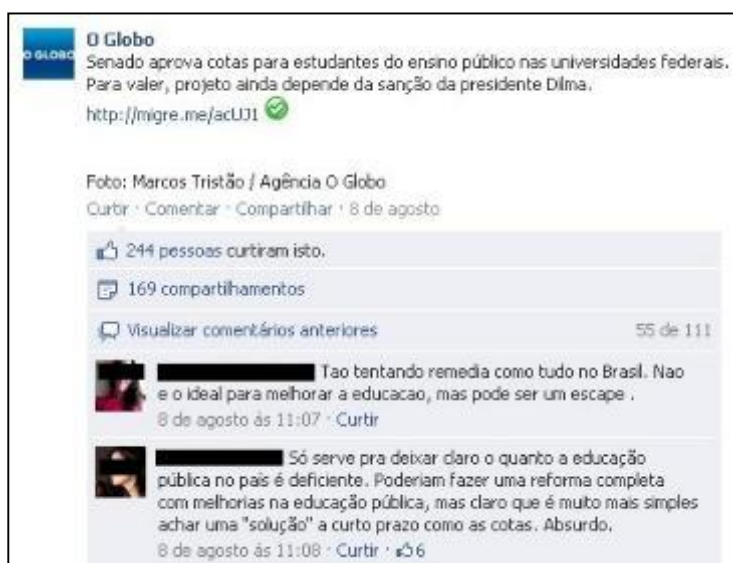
O GLOBO

O Globo
Senado aprova cotas para estudantes do ensino público nas universidades federais. Para valer, projeto ainda depende da sanção da presidente Dilma.
http://migre.me/acUJ1

Foto: Marcos Tristão / Agência O Globo
Curtir · Comentar · Compartilhar · 8 de agosto

244 pessoas curtiram isto.

169 compartilhamentos

Visualizar comentários anteriores 55 de 111

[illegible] Tao tentando remedia como tudo no Brasil. Nao e o ideal para melhorar a educacao, mas pode ser um escape .
8 de agosto às 11:07 · Curtir

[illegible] Só serve pra deixar claro o quanto a educação pública no país é deficiente. Poderiam fazer uma reforma completa com melhorias na educação pública, mas claro que é muito mais simples achar uma "solução" a curto prazo como as cotas. Absurdo.
8 de agosto às 11:08 · Curtir · 6